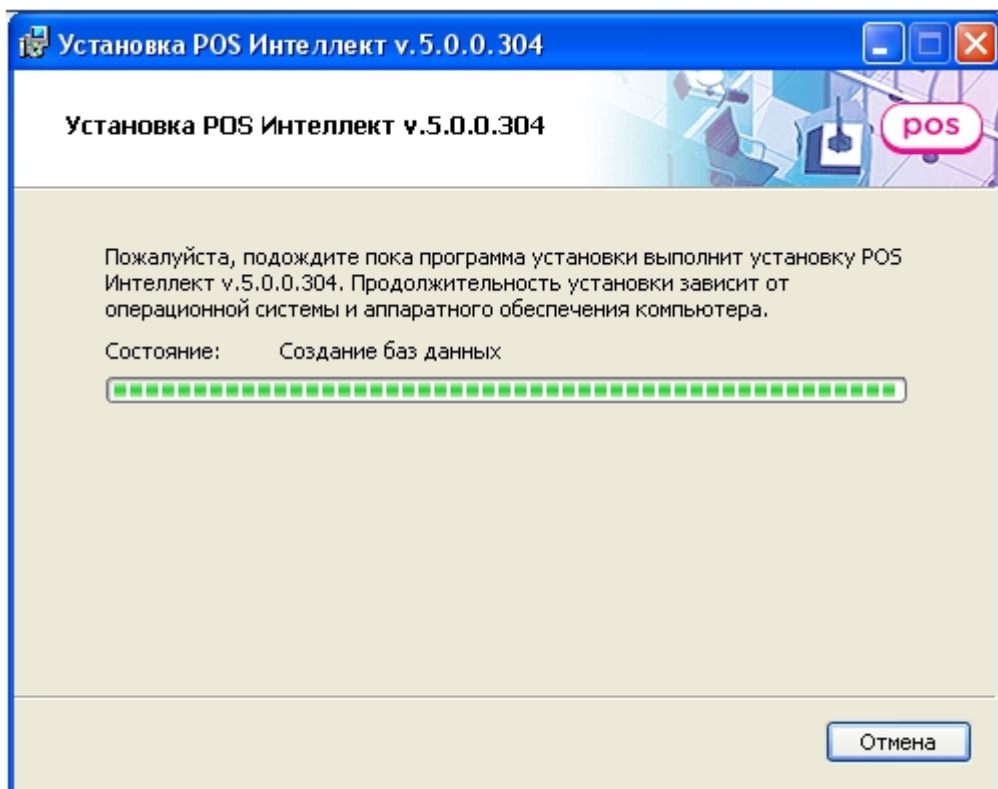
Установка POS Интеллект v.5.0.0.304

Установка POS Интеллект v.5.0.0.304

pos

Пожалуйста, подождите пока программа установки выполнит установку POS Интеллект v.5.0.0.304. Продолжительность установки зависит от операционной системы и аппаратного обеспечения компьютера.

Состояние: Создание баз данных

Отмена